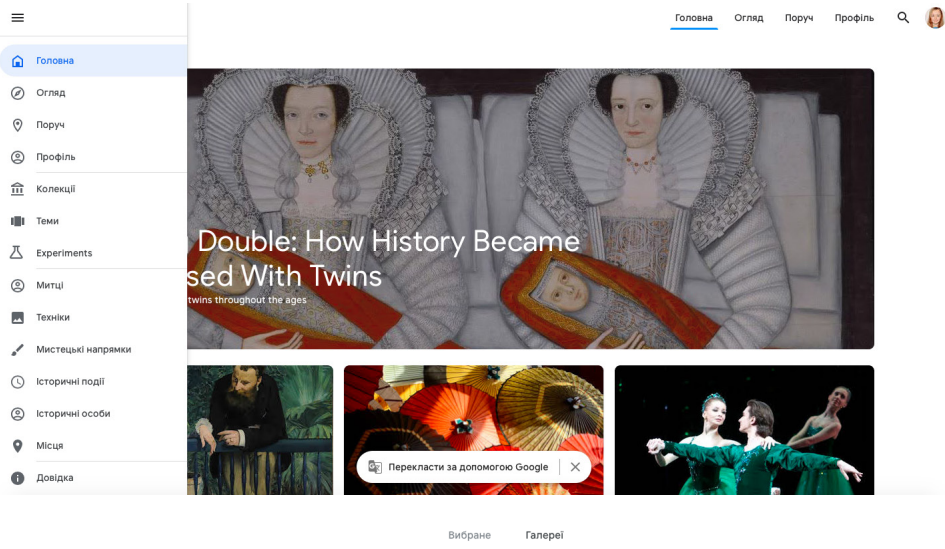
Головна
Огляд
Поруч
Профіль
Колекції
Теми
Experiments
Митці
Техніки
Мистецькі напрямки
Історичні події
Історичні особи
Місця
Довідка

Головна Огляд Поруч Профіль

Double: How History Became
sed With Twins
twins throughout the ages

Перекласти за допомогою Google

Вибране Галереї